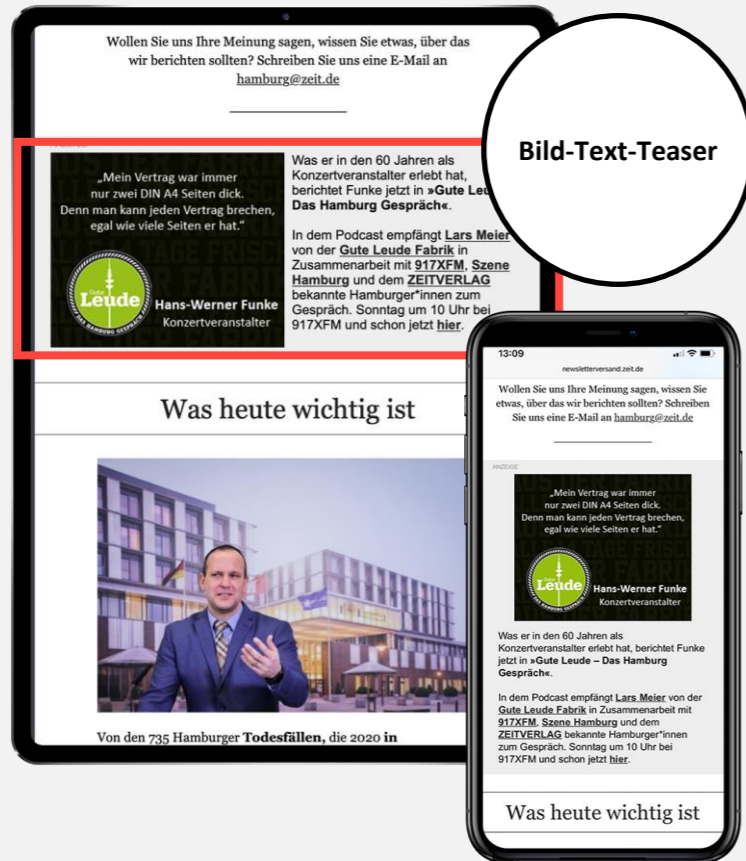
Wollen Sie uns Ihre Meinung sagen, wissen Sie etwas, über das wir berichten sollten? Schreiben Sie uns eine E-Mail an hamburg@zeit.de

Bild-Text-Teaser

„Mein Vertrag war immer nur zwei DIN A4 Seiten dick. Denn man kann jeden Vertrag brechen, egal wie viele Seiten er hat."

Gute Leude

Hans-Werner Funke
Konzertveranstalter

Was er in den 60 Jahren als Konzertveranstalter erlebt hat, berichtet Funke jetzt in »Gute Leud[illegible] Das Hamburg Gespräch«.

In dem Podcast empfängt Lars Meier von der Gute Leude Fabrik in Zusammenarbeit mit 917XFM, Szene Hamburg und dem ZEITVERLAG bekannte Hamburger*innen zum Gespräch. Sonntag um 10 Uhr bei 917XFM und schon jetzt hier.

Was heute wichtig ist

Von den 735 Hamburger Todesfällen, die 2020 in

13:09
newsletterversand.zeit.de

Wollen Sie uns Ihre Meinung sagen, wissen Sie etwas, über das wir berichten sollten? Schreiben Sie uns eine E-Mail an hamburg@zeit.de

ANZEIGE

„Mein Vertrag war immer nur zwei DIN A4 Seiten dick. Denn man kann jeden Vertrag brechen, egal wie viele Seiten er hat."

Gute Leude

Hans-Werner Funke
Konzertveranstalter

Was er in den 60 Jahren als Konzertveranstalter erlebt hat, berichtet Funke jetzt in »Gute Leude – Das Hamburg Gespräch«.

In dem Podcast empfängt Lars Meier von der Gute Leude Fabrik in Zusammenarbeit mit 917XFM, Szene Hamburg und dem ZEITVERLAG bekannte Hamburger*innen zum Gespräch. Sonntag um 10 Uhr bei 917XFM und schon jetzt hier.

Was heute wichtig ist